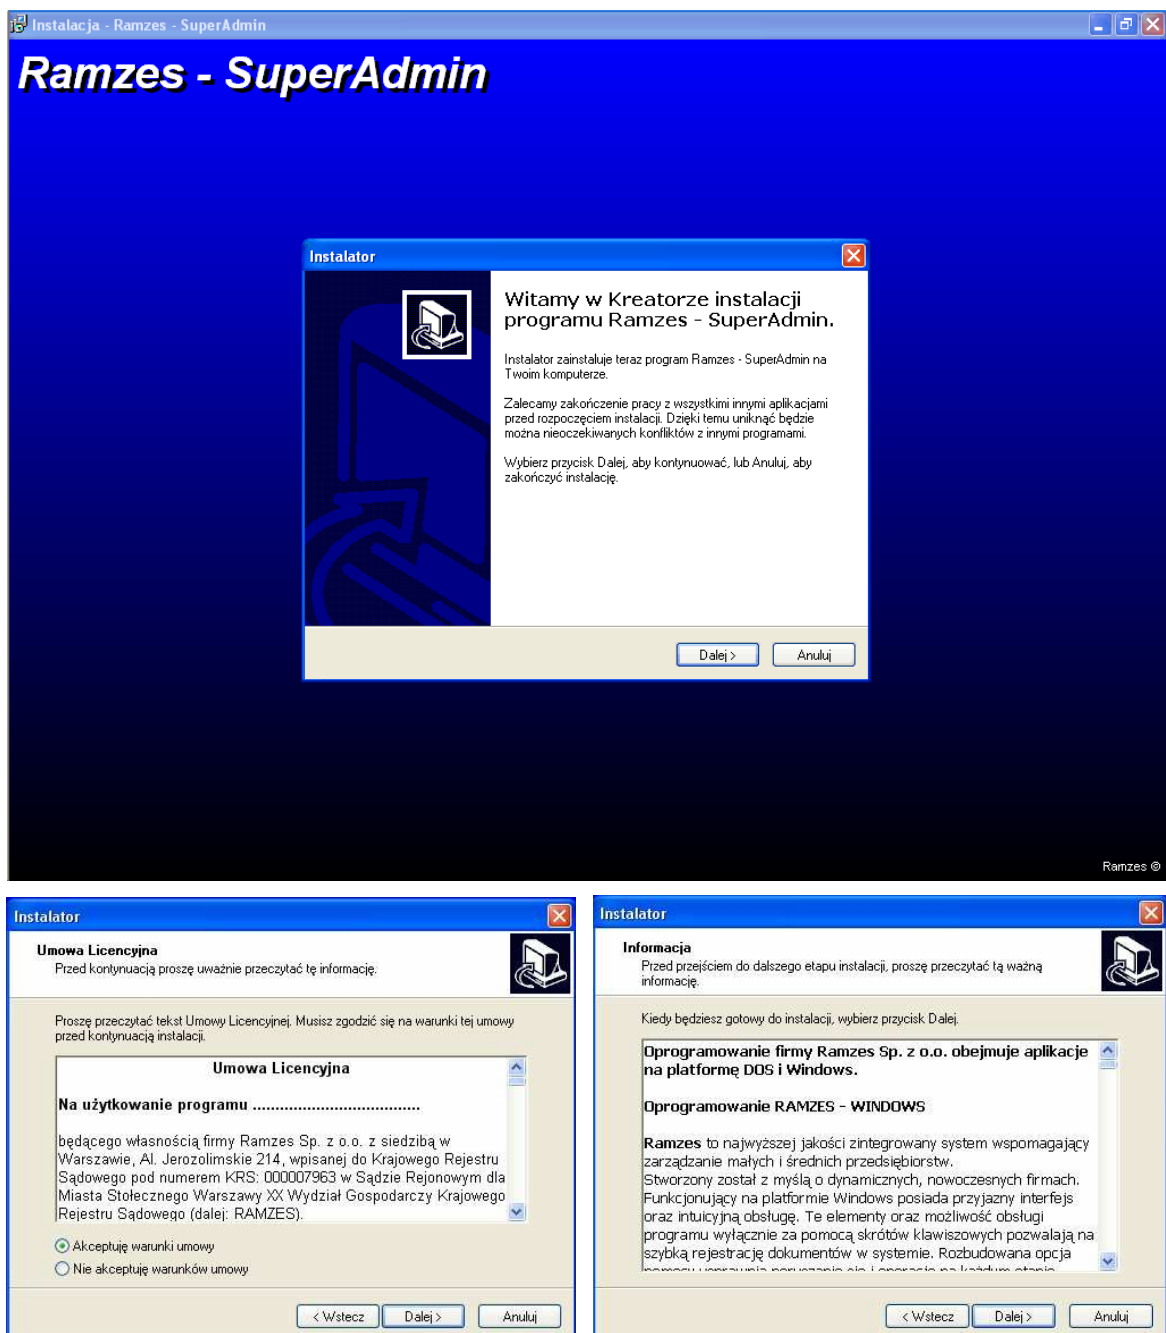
Instalacja - Ramzes - SuperAdmin

Ramzes - SuperAdmin

Instalator

Witamy w Kreatorze instalacji programu Ramzes - SuperAdmin.

Instalator zainstaluje teraz program Ramzes - SuperAdmin na Twoim komputerze.

Zalecamy zakończenie pracy z wszystkimi innymi aplikacjami przed rozpoczęciem instalacji. Dzięki temu uniknąć będzie można nieoczekiwanych konfliktów z innymi programami.

Wybierz przycisk Dalej, aby kontynuować, lub Anuluj, aby zakończyć instalację.

Dalej >
Anuluj

Ramzes ©

Instalator

Umowa Licencyjna
Przed kontynuacją proszę uważnie przeczytać tę informację.

Proszę przeczytać tekst Umowy Licencyjnej. Musisz zgodzić się na warunki tej umowy przed kontynuacją instalacji.

Umowa Licencyjna

Na użytkowanie programu ....................................

będącego własnością firmy Ramzes Sp. z o.o. z siedzibą w Warszawie, Al. Jerozolimskie 214, wpisanej do Krajowego Rejestru Sądowego pod numerem KRS: 000007963 w Sądzie Rejonowym dla Miasta Stołecznego Warszawy XX Wydział Gospodarczy Krajowego Rejestru Sądowego (dalej: RAMZES).

Akceptuję warunki umowy
Nie akceptuję warunków umowy

< Wstecz
Dalej >
Anuluj

Instalator

Informacja
Przed przejściem do dalszego etapu instalacji, proszę przeczytać tą ważną informację.

Kiedy będziesz gotowy do instalacji, wybierz przycisk Dalej.

Oprogramowanie firmy Ramzes Sp. z o.o. obejmuje aplikacje na platformę DOS i Windows.

Oprogramowanie RAMZES - WINDOWS

Ramzes to najwyższej jakości zintegrowany system wspomagający zarządzanie małych i średnich przedsiębiorstw. Stworzony został z myślą o dynamicznych, nowoczesnych firmach. Funkcjonujący na platformie Windows posiada przyjazny interfejs oraz intuicyjną obsługę. Te elementy oraz możliwość obsługi programu wyłącznie za pomocą skrótów klawiszowych pozwalają na szybką rejestrację dokumentów w systemie. Rozbudowana opcja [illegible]

< Wstecz
Dalej >
Anuluj